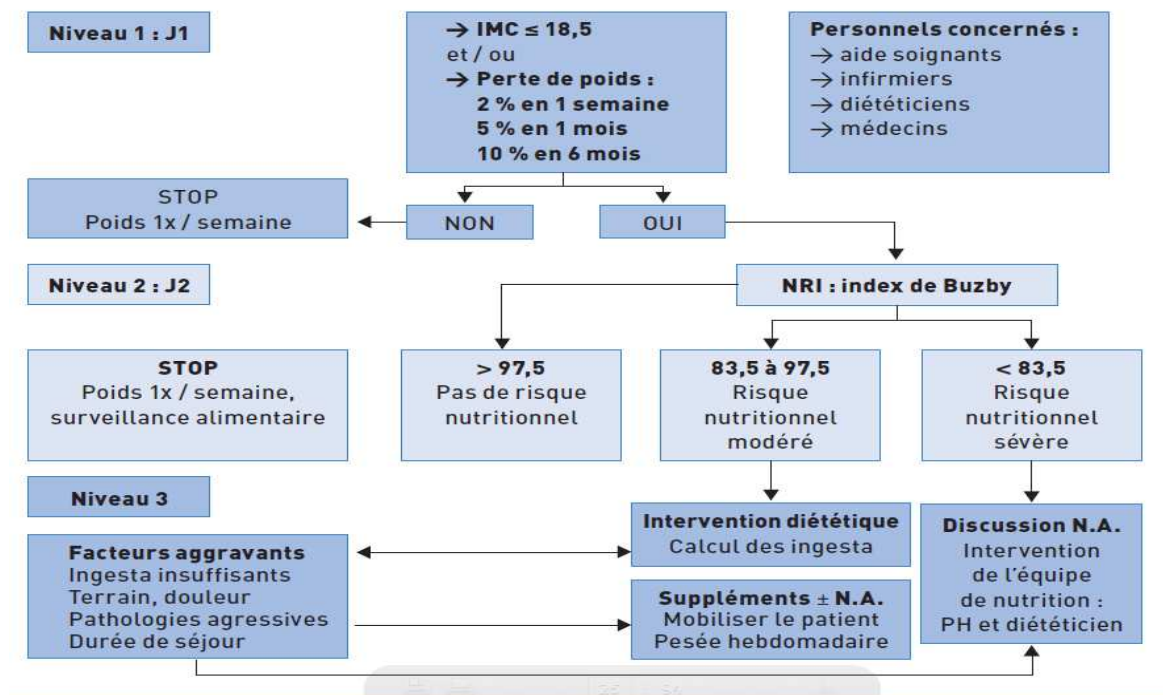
Niveau 1 : J1

→ IMC ≤ 18,5
et / ou
→ Perte de poids :
2 % en 1 semaine
5 % en 1 mois
10 % en 6 mois

Personnels concernés :
→ aide soignants
→ infirmiers
→ diététiciens
→ médecins

STOP
Poids 1x / semaine

NON

OUI

Niveau 2 : J2

NRI : index de Buzby

STOP
Poids 1x / semaine, surveillance alimentaire

> 97,5
Pas de risque nutritionnel

83,5 à 97,5
Risque nutritionnel modéré

< 83,5
Risque nutritionnel sévère

Niveau 3

Intervention diététique
Calcul des ingesta

Discussion N.A.
Intervention de l'équipe de nutrition :
PH et diététicien

Facteurs aggravants
Ingesta insuffisants
Terrain, douleur
Pathologies agressives
Durée de séjour

Suppléments ± N.A.
Mobiliser le patient
Pesée hebdomadaire